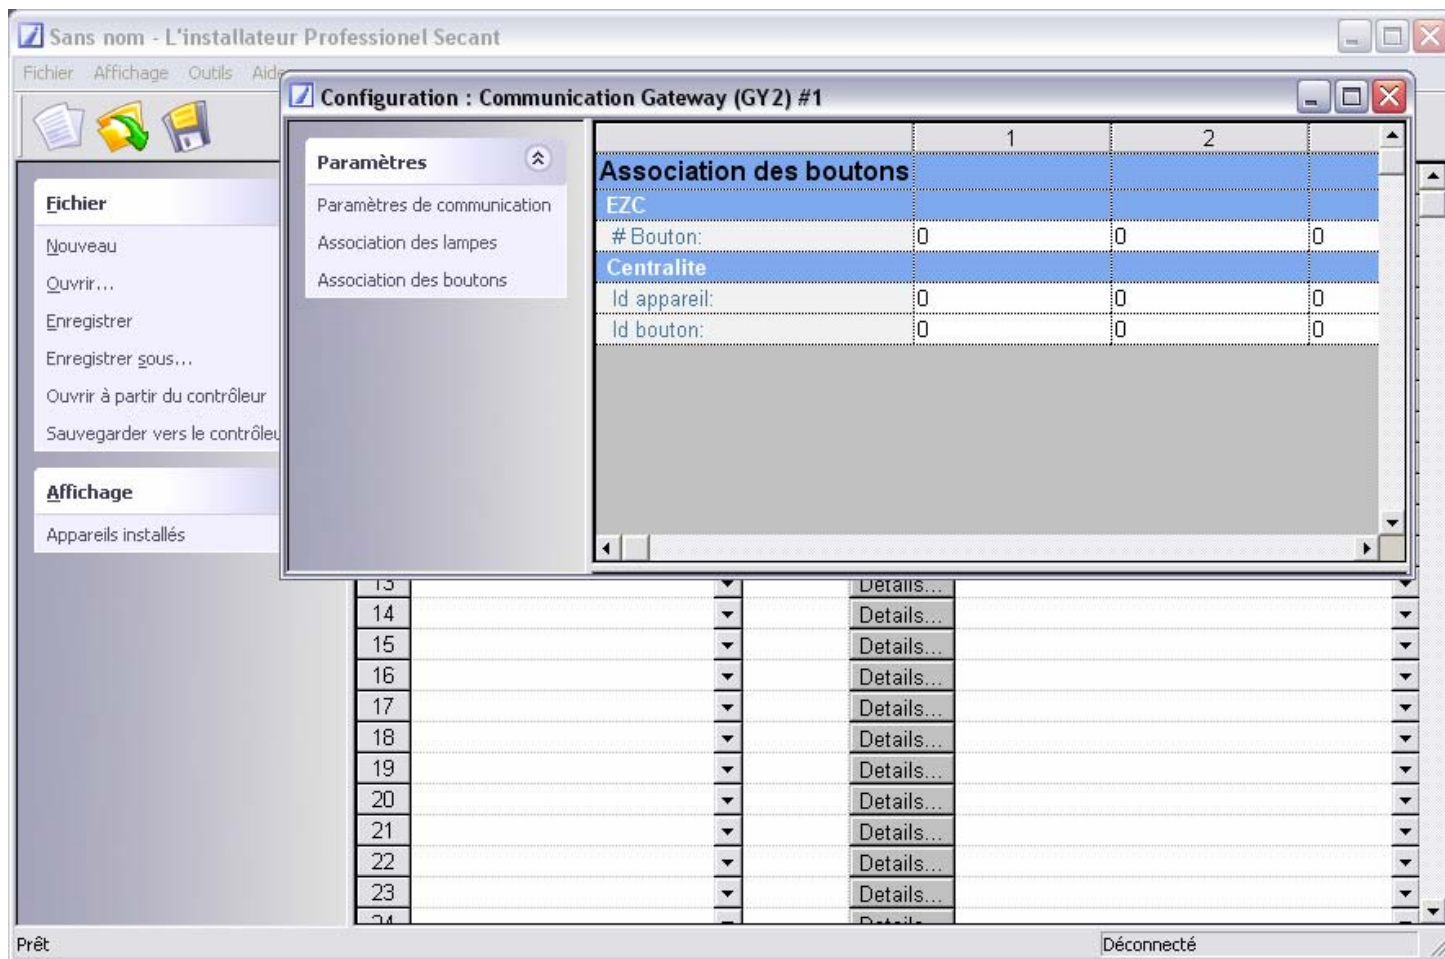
Sans nom - L'installateur Professionel Secant

Fichier Affichage Outils Aid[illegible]

Fichier

Nouveau

Ouvrir…

Enregistrer

Enregistrer sous…

Ouvrir à partir du contrôleur

Sauvegarder vers le contrôleu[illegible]

Affichage

Appareils installés

Configuration : Communication Gateway (GY2) #1

Paramètres

Paramètres de communication

Association des lampes

Association des boutons

| | 1 | 2 | |
|---|---|---|---|
| Association des boutons | | | |
| EZC | | | |
| # Bouton: | 0 | 0 | 0 |
| Centralite | | | |
| Id appareil: | 0 | 0 | 0 |
| Id bouton: | 0 | 0 | 0 |

| | | |
|---|---|---|
| 13 | Details… | |
| 14 | Details… | |
| 15 | Details… | |
| 16 | Details… | |
| 17 | Details… | |
| 18 | Details… | |
| 19 | Details… | |
| 20 | Details… | |
| 21 | Details… | |
| 22 | Details… | |
| 23 | Details… | |
| 24 | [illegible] | |

Prêt

Déconnecté